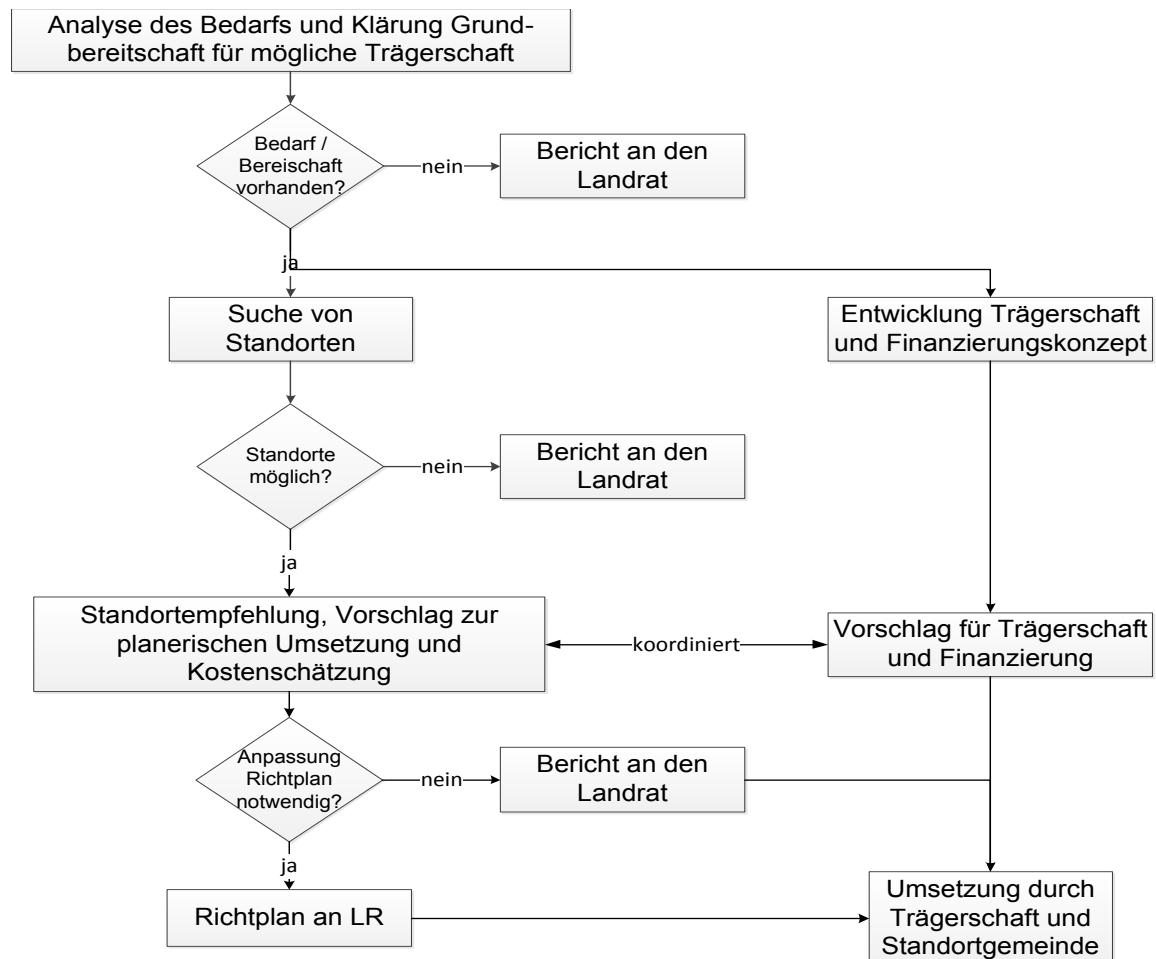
Analyse des Bedarfs und Klärung Grundbereitschaft für mögliche Trägerschaft

Bedarf / Bereischaft vorhanden?

nein

Bericht an den Landrat

ja

Suche von Standorten

Entwicklung Trägerschaft und Finanzierungskonzept

Standorte möglich?

nein

Bericht an den Landrat

ja

Standortempfehlung, Vorschlag zur planerischen Umsetzung und Kostenschätzung

koordiniert

Vorschlag für Trägerschaft und Finanzierung

Anpassung Richtplan notwendig?

nein

Bericht an den Landrat

ja

Richtplan an LR

Umsetzung durch Trägerschaft und Standortgemeinde